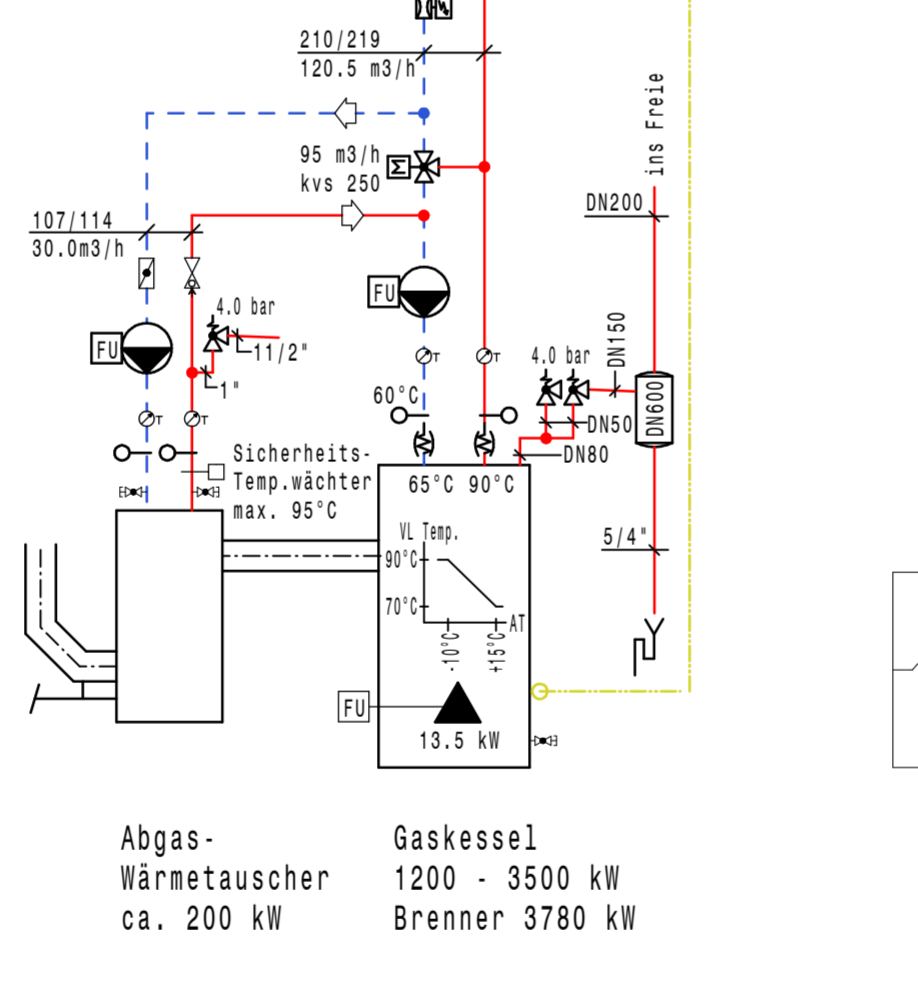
210/219
120.5 m3/h

ins Freie

95 m3/h
kvs 250

107/114
30.0m3/h

DN200

FU

4.0 bar

FU

11/2"

1"

4.0 bar

DN150

DN600

60°C

DN50

DN80

Sicherheits-
Temp.wächter
max. 95°C

65°C 90°C

VL Temp.
90°C
70°C
AT
-10°C
+15°C

5/4"

FU

13.5 kW

Abgas-
Wärmetauscher
ca. 200 kW

Gaskessel
1200 - 3500 kW
Brenner 3780 kW